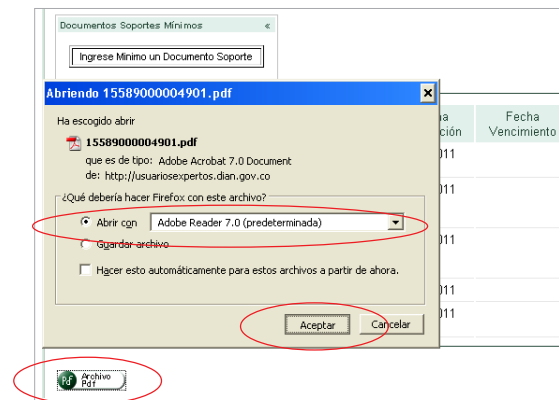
Documentos Soportes Mínimos «

Ingrese Mínimo un Documento Soporte

Abriendo 15589000004901.pdf

Ha escogido abrir

15589000004901.pdf

que es de tipo: Adobe Acrobat 7.0 Document

de: http://usuariosexpertos.dian.gov.co

¿Qué debería hacer Firefox con este archivo?

Abrir con Adobe Reader 7.0 (predeterminada)

Guardar archivo

Hacer esto automáticamente para estos archivos a partir de ahora.

Aceptar Cancelar

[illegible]ha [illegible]ción

Fecha Vencimiento

011

011

011

011

011

Archivo Pdf